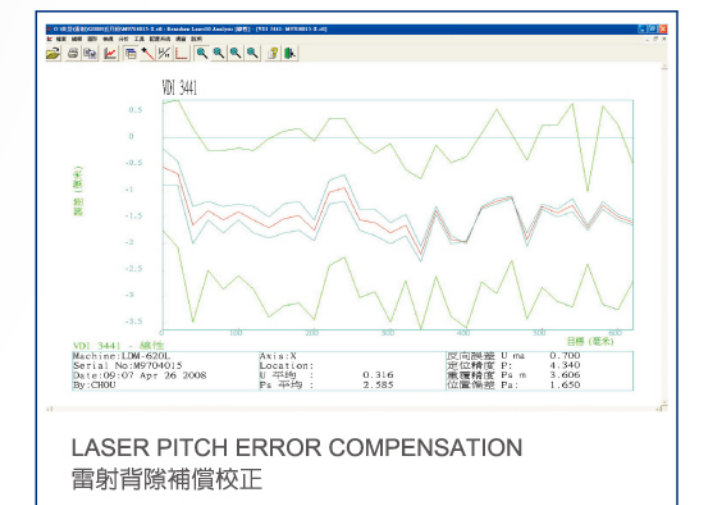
VDI 3441

0.5
0
-0.5
-1
-1.5
-2
-2.5
-3
-3.5

誤差 (微米)

100 200 300 400 500 600
目標 (毫米)

VDI 3441 - 線性

| Machine:LDM-620L | Axis:X | | 反向誤差 U ma | 0.700 |
|---|---|---|---|---|
| Serial No:M9704015 | Location: | | 定位精度 P: | 4.340 |
| Date:09:07 Apr 26 2008 | U 平均 : | 0.316 | 重複精度 Ps m | 3.606 |
| By:CHOU | Ps 平均 : | 2.585 | 位置偏差 Pa: | 1.650 |

LASER PITCH ERROR COMPENSATION
雷射背隙補償校正